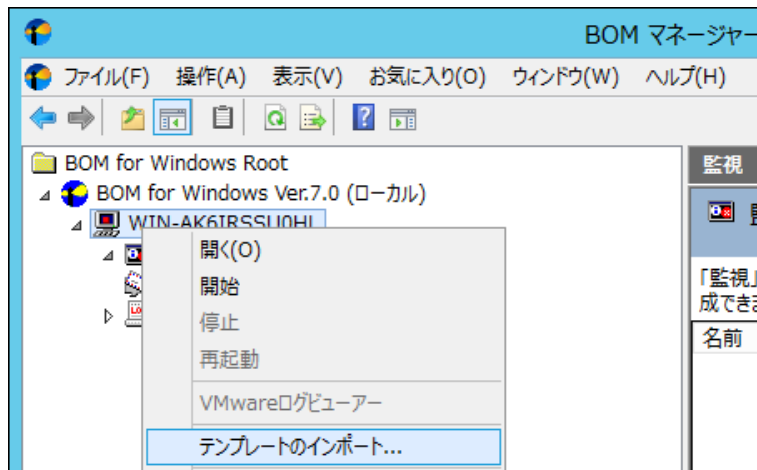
BOM マネージャー

ファイル(F) 操作(A) 表示(V) お気に入り(O) ウィンドウ(W) ヘルプ(H)

BOM for Windows Root
BOM for Windows Ver.7.0 (ローカル)
WIN-AK6IRSSU0HL

開く(O)
開始
停止
再起動
VMwareログビューアー
テンプレートのインポート...

監視
「監視」
成でき
名前